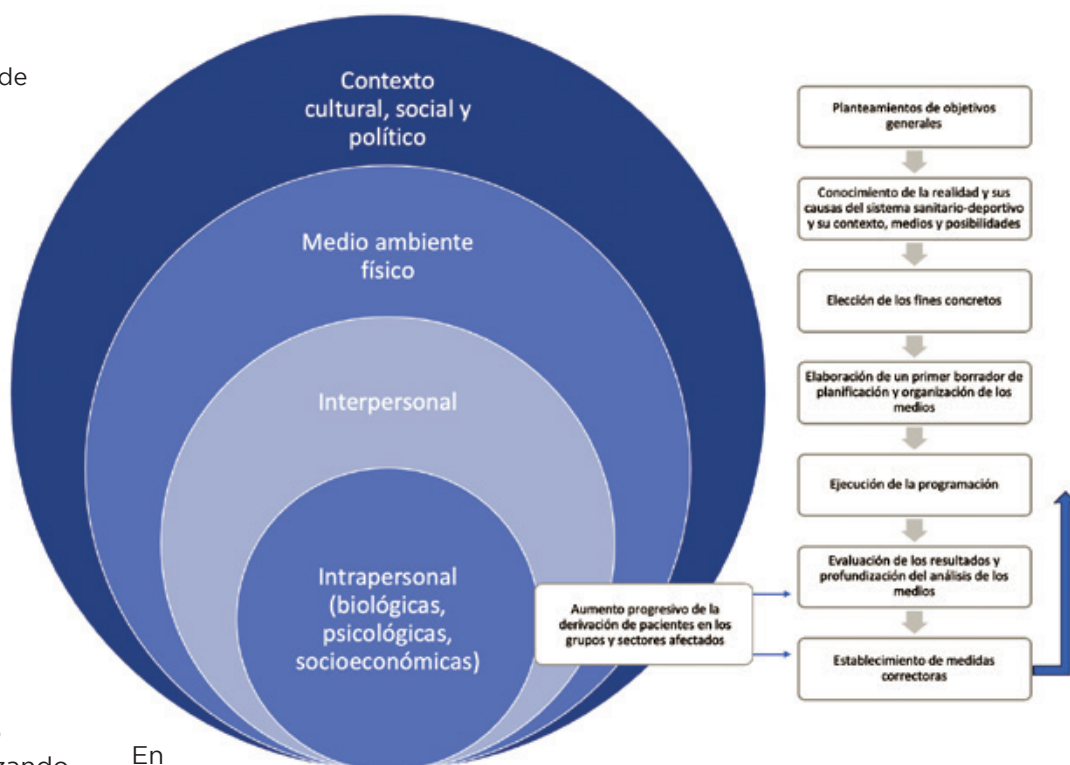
de

Contexto cultural, social y político

Medio ambiente físico

Interpersonal

Intrapersonal (biológicas, psicológicas, socioeconómicas)

Planteamientos de objetivos generales

Conocimiento de la realidad y sus causas del sistema sanitario-deportivo y su contexto, medios y posibilidades

Elección de los fines concretos

Elaboración de un primer borrador de planificación y organización de los medios

Ejecución de la programación

Evaluación de los resultados y profundización del análisis de los medios

Establecimiento de medidas correctoras

Aumento progresivo de la derivación de pacientes en los grupos y sectores afectados

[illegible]zando En